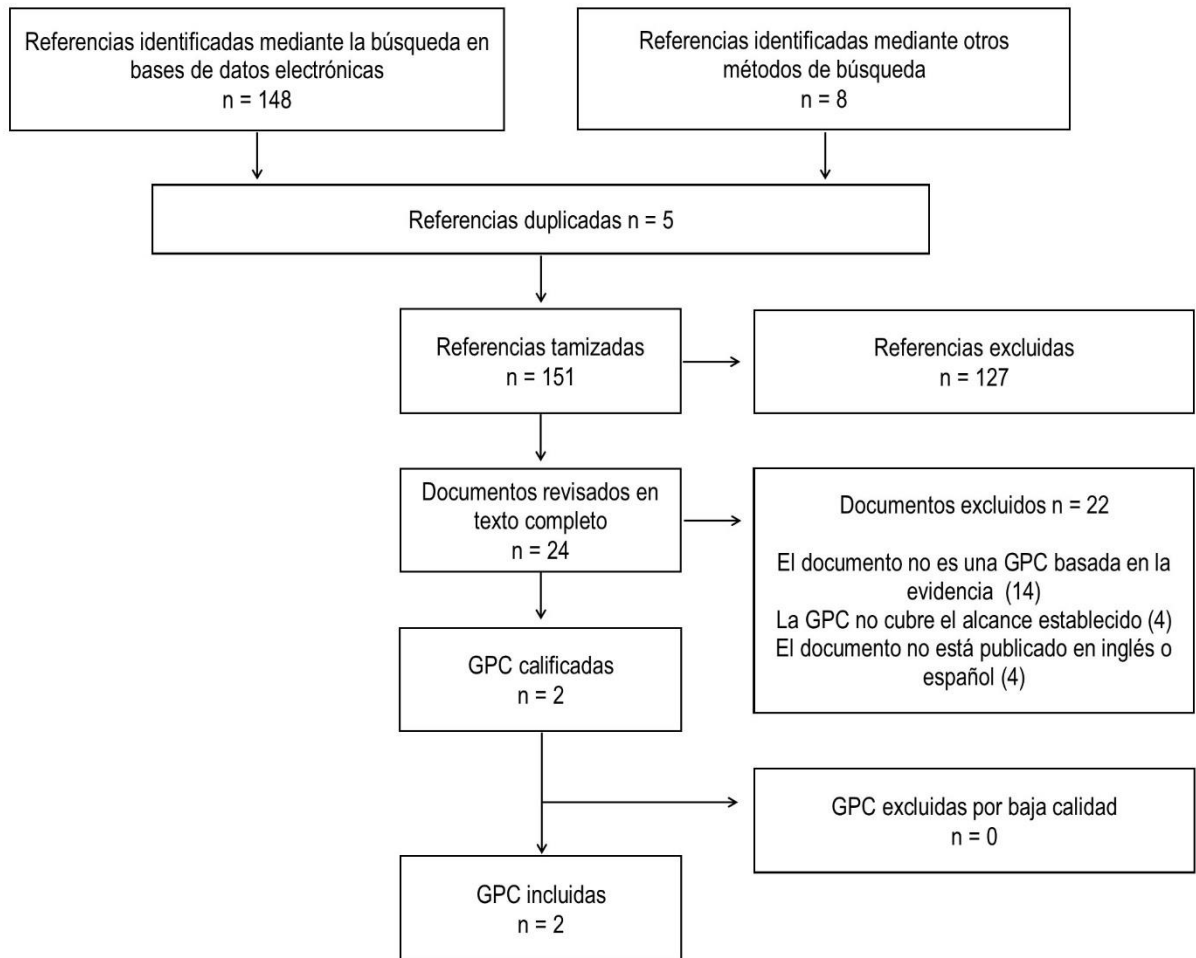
Referencias identificadas mediante la búsqueda en bases de datos electrónicas
n = 148

Referencias identificadas mediante otros métodos de búsqueda
n = 8

Referencias duplicadas n = 5

Referencias tamizadas
n = 151

Referencias excluidas
n = 127

Documentos revisados en texto completo
n = 24

Documentos excluidos n = 22

El documento no es una GPC basada en la evidencia (14)
La GPC no cubre el alcance establecido (4)
El documento no está publicado en inglés o español (4)

GPC calificadas
n = 2

GPC excluidas por baja calidad
n = 0

GPC incluidas
n = 2